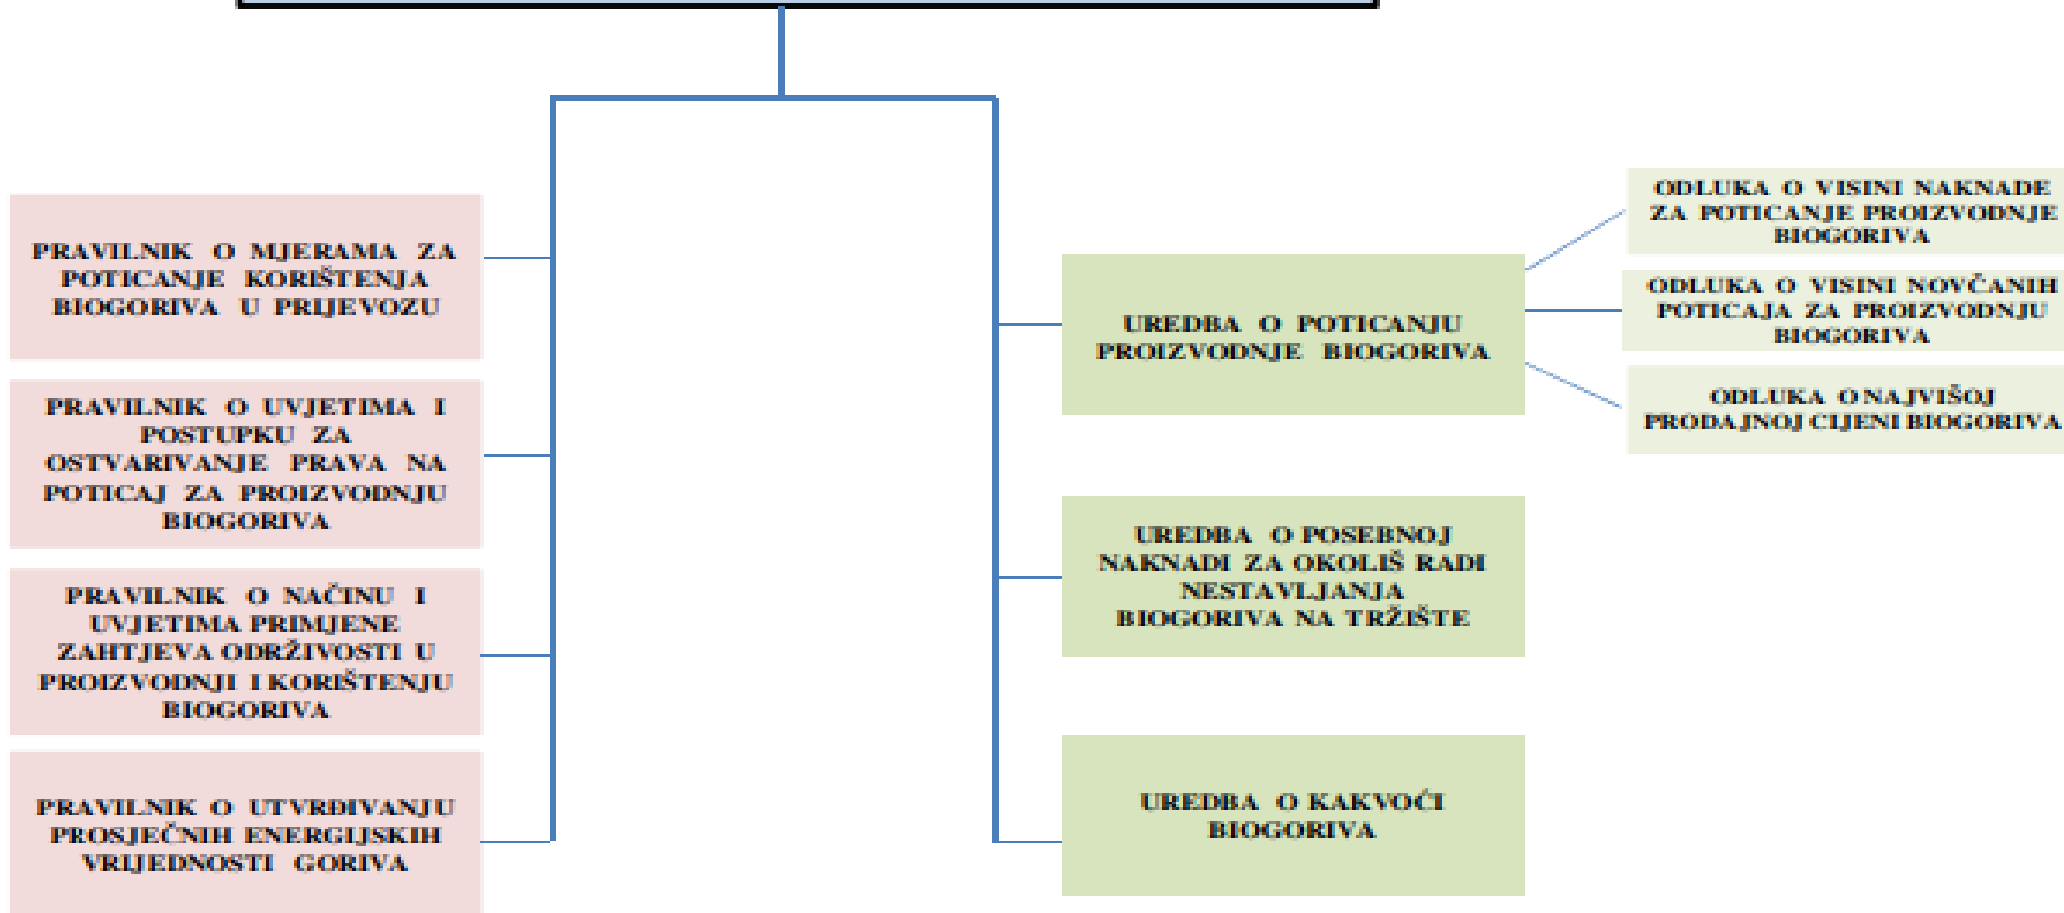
PRAVILNIK O MJERAMA ZA POTICANJE KORIŠTENJA BIOGORIVA U PRIJEVOZU

PRAVILNIK O UVJETIMA I POSTUPKU ZA OSTVARIVANJE PRAVA NA POTICAJ ZA PROIZVODNJU BIOGORIVA

PRAVILNIK O NAČINU I UVJETIMA PRIMJENE ZAHTJEVA ODRŽIVOSTI U PROIZVODNJI I KORIŠTENJU BIOGORIVA

PRAVILNIK O UTVRĐIVANJU PROSJEČNIH ENERGIJSKIH VRIJEDNOSTI GORIVA

UREDBA O POTICANJU PROIZVODNJE BIOGORIVA

ODLUKA O VISINI NAKNADE ZA POTICANJE PROIZVODNJE BIOGORIVA

ODLUKA O VISINI NOVČANIH POTICAJA ZA PROIZVODNJU BIOGORIVA

ODLUKA O NAJVIŠOJ PRODAJNOJ CIJENI BIOGORIVA

UREDBA O POSEBNOJ NAKNADI ZA OKOLIŠ RADI NESTAVLJANJA BIOGORIVA NA TRŽIŠTE

UREDBA O KAKVOĆI BIOGORIVA